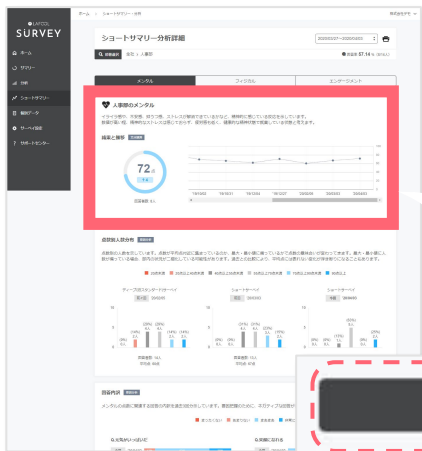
LAFOOL
SURVEY

ホーム
サマリー
分析
ショートサマリー
集計データ
サーベイ設定
サポートセンター

ホーム ショートサマリー分析

ショートサマリー分析詳細

人事部

メンタル
フィジカル
エンゲージメント

人事部のメンタル

結果と推移

72

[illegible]